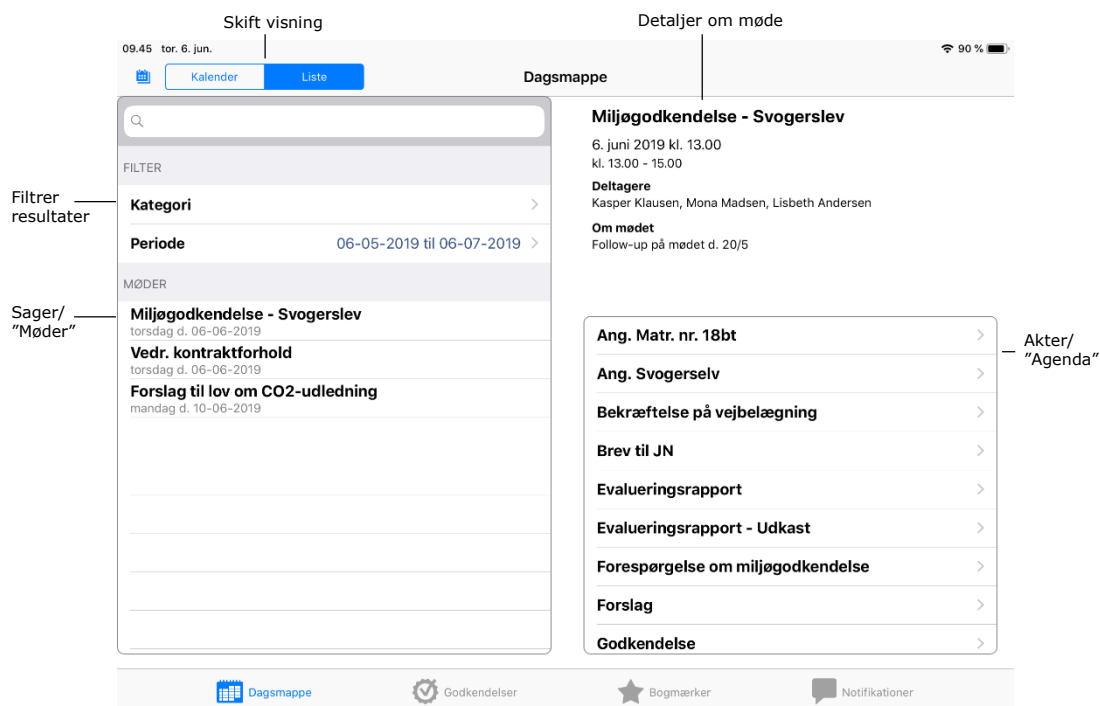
Skift visning

Detaljer om møde

09.45 tor. 6. jun.

90 %

Kalender | Liste

Dagsmappe

FILTER

Filtrer resultater

Kategori

Periode 06-05-2019 til 06-07-2019

MØDER

Sager/ ”Møder”

Miljøgodkendelse - Svogerslev
torsdag d. 06-06-2019

Vedr. kontraktforhold
torsdag d. 06-06-2019

Forslag til lov om CO2-udledning
mandag d. 10-06-2019

Miljøgodkendelse - Svogerslev

6. juni 2019 kl. 13.00
kl. 13.00 - 15.00

Deltagere
Kasper Klausen, Mona Madsen, Lisbeth Andersen

Om mødet
Follow-up på mødet d. 20/5

Akter/ ”Agenda”

Ang. Matr. nr. 18bt

Ang. Svogerselv

Bekræftelse på vejbelægning

Brev til JN

Evalueringsrapport

Evalueringsrapport - Udkast

Forespørgelse om miljøgodkendelse

Forslag

Godkendelse

Dagsmappe

Godkendelser

Bogmærker

Notifikationer